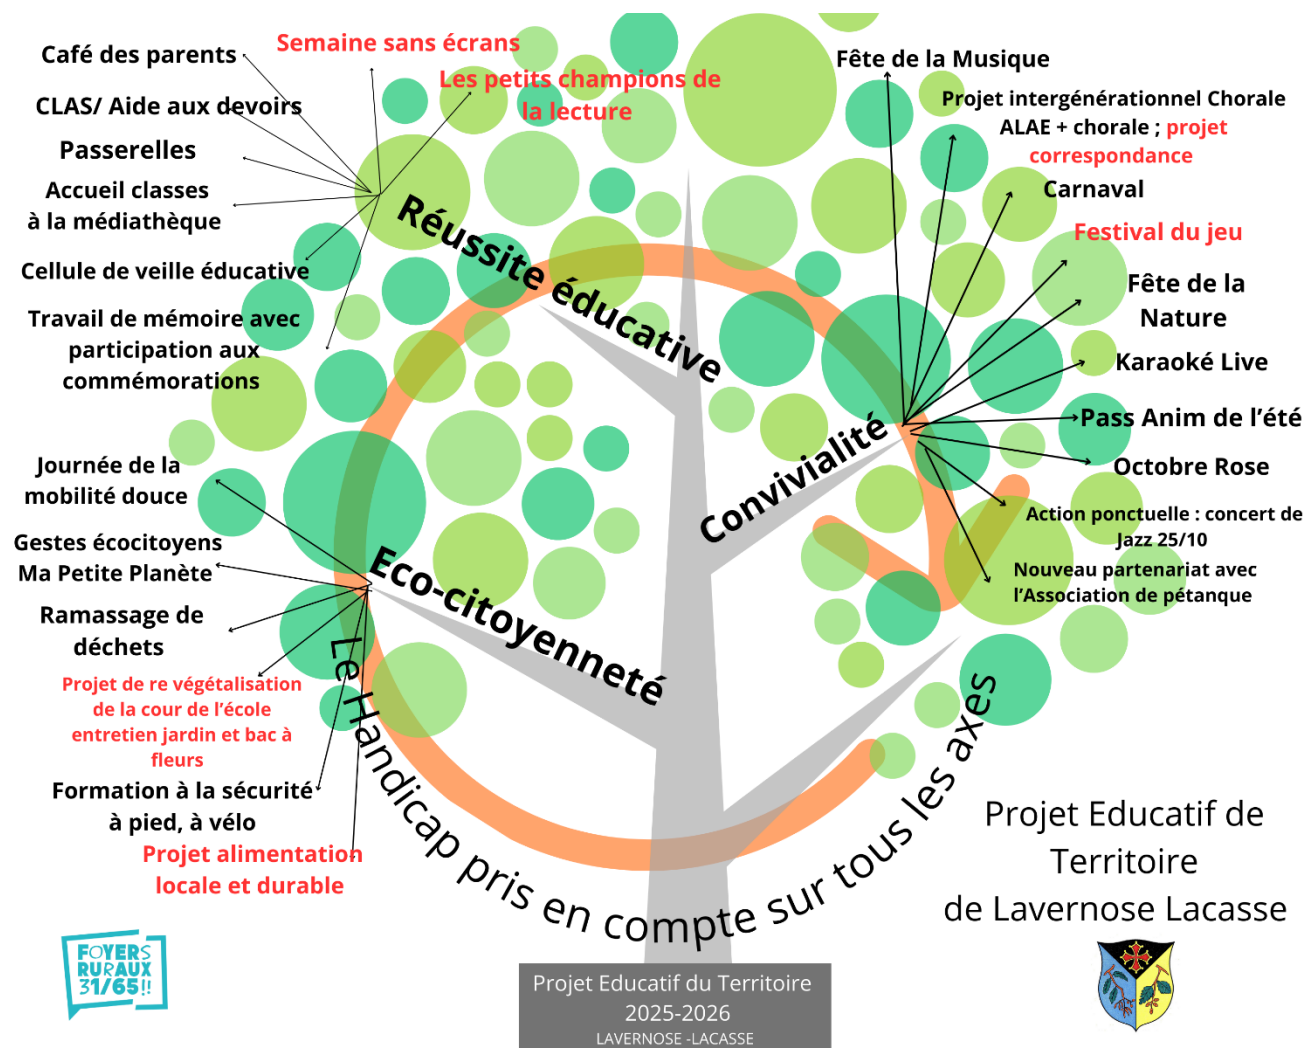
Café des parents
Semaine sans écrans
Les petits champions de la lecture
CLAS/ Aide aux devoirs
Passerelles
Accueil classes à la médiathèque
Cellule de veille éducative
Travail de mémoire avec participation aux commémorations

Réussite éducative

Fête de la Musique
Projet intergénérationnel Chorale ALAE + chorale ; projet correspondance
Carnaval
Festival du jeu
Fête de la Nature
Karaoké Live
Pass Anim de l'été
Octobre Rose
Action ponctuelle : concert de Jazz 25/10
Nouveau partenariat avec l'Association de pétanque

Convivialité

Journée de la mobilité douce
Gestes écocitoyens Ma Petite Planète
Ramassage de déchets
Projet de re végétalisation de la cour de l'école entretien jardin et bac à fleurs
Formation à la sécurité à pied, à vélo
Projet alimentation locale et durable

Eco-citoyenneté

Le Handicap pris en compte sur tous les axes

Projet Educatif de Territoire de Lavernose Lacasse

FOYERS RURAUX 31/65!!

Projet Educatif du Territoire
2025-2026
LAVERNOSE -LACASSE